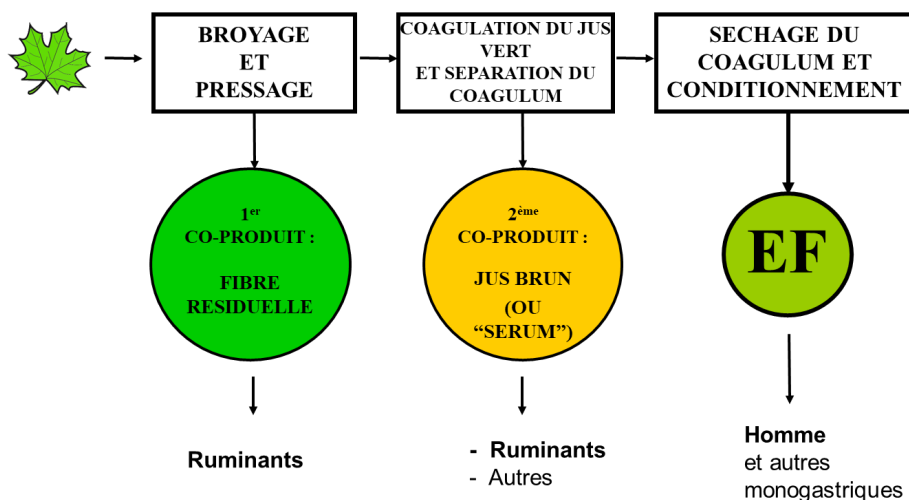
BROYAGE ET PRESSAGE

COAGULATION DU JUS VERT ET SEPARATION DU COAGULUM

SECHAGE DU COAGULUM ET CONDITIONNEMENT

1$^{er}$ CO-PRODUIT : FIBRE RESIDUELLE

2$^{ème}$ CO-PRODUIT : JUS BRUN (OU "SERUM")

EF

Ruminants

- Ruminants
- Autres

Homme
et autres monogastriques